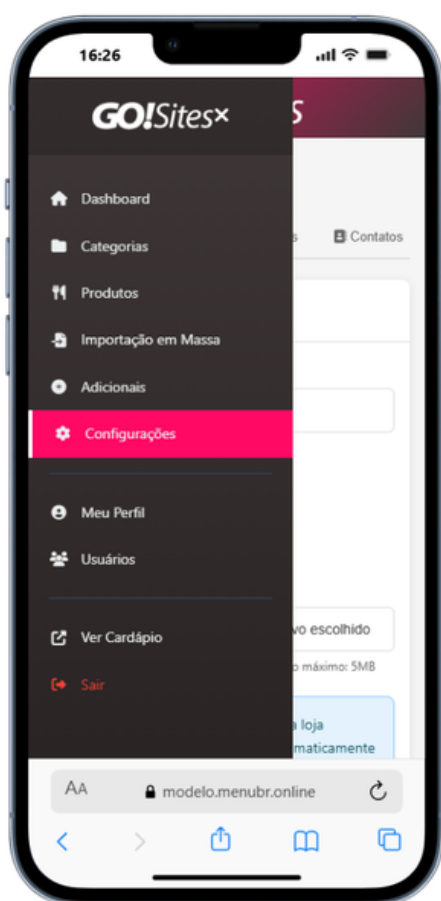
16:26

GO!Sites×

S

Dashboard

Categorias

Produtos

Importação em Massa

Adicionais

Configurações

Meu Perfil

Usuários

Ver Cardápio

Sair

s

Contatos

vo escolhido

o máximo: 5MB

a loja

maticamente

AA

modelo.menubr.online